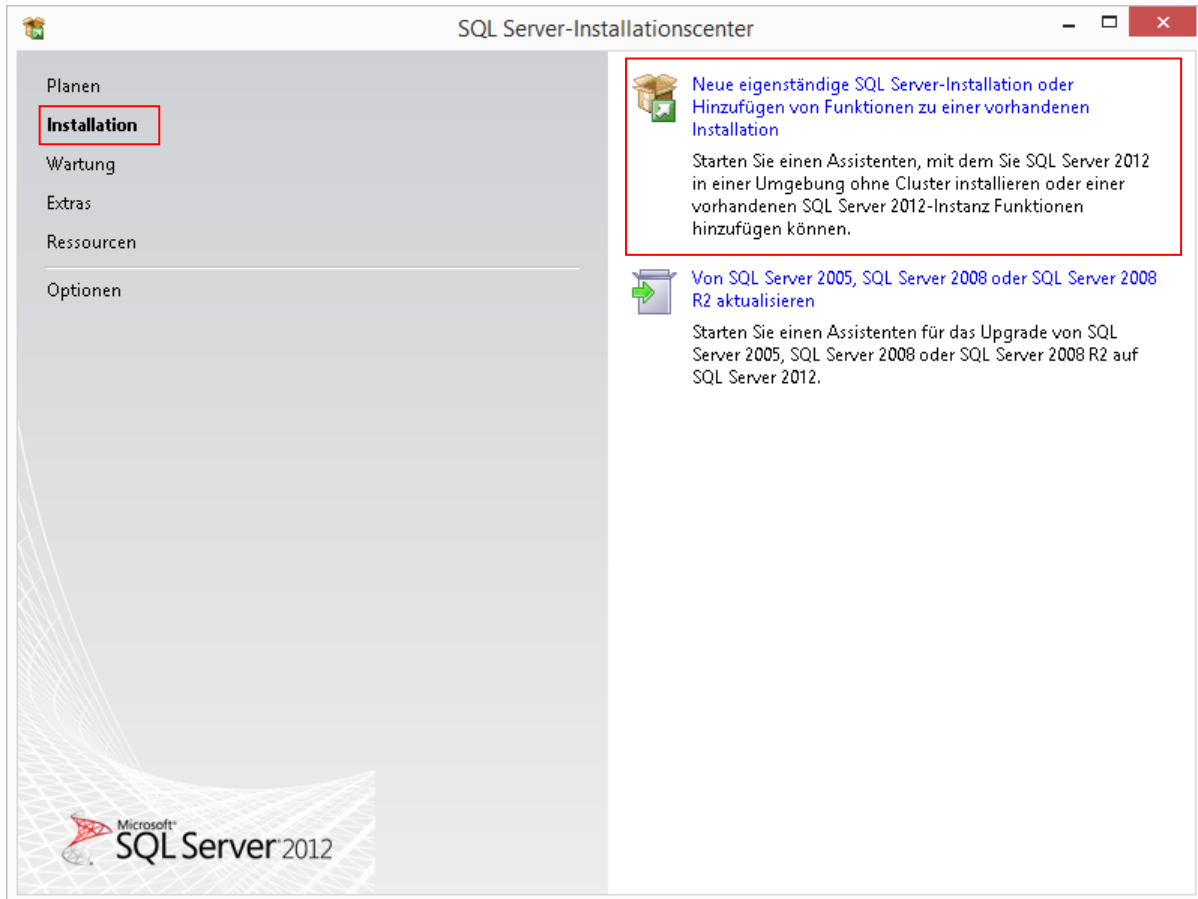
SQL Server-Installationscenter

Planen

Installation

Wartung

Extras

Ressourcen

Optionen

Neue eigenständige SQL Server-Installation oder Hinzufügen von Funktionen zu einer vorhandenen Installation

Starten Sie einen Assistenten, mit dem Sie SQL Server 2012 in einer Umgebung ohne Cluster installieren oder einer vorhandenen SQL Server 2012-Instanz Funktionen hinzufügen können.

Von SQL Server 2005, SQL Server 2008 oder SQL Server 2008 R2 aktualisieren

Starten Sie einen Assistenten für das Upgrade von SQL Server 2005, SQL Server 2008 oder SQL Server 2008 R2 auf SQL Server 2012.

Microsoft® SQL Server 2012